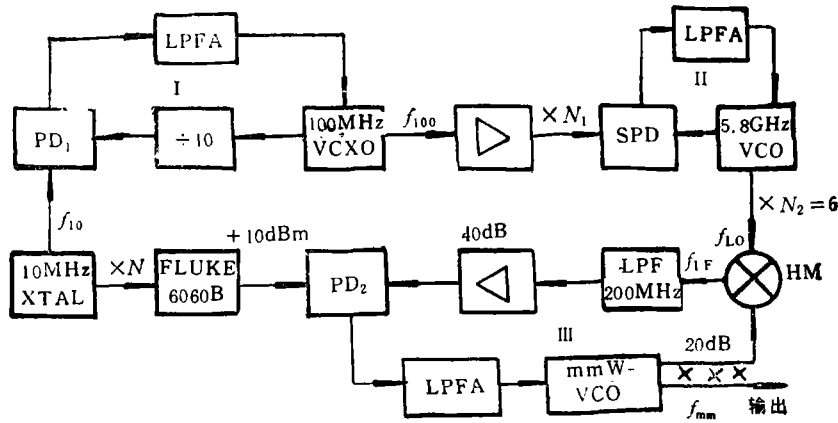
LPFA

I

PD$_1$

÷10

100MHz VCXO

$f_{100}$

$\times N_1$

SPD

LPFA

II

5.8GHz VCO

$f_{10}$

$\times N_2=6$

$f_{LO}$

10MHz XTAL

$\times N$

FLUKE 6060B

+10dBm

PD$_2$

40dB

LPF 200MHz

$f_{IF}$

HM

III

20dB

LPFA

mmW-VCO

$f_{mm}$

输出